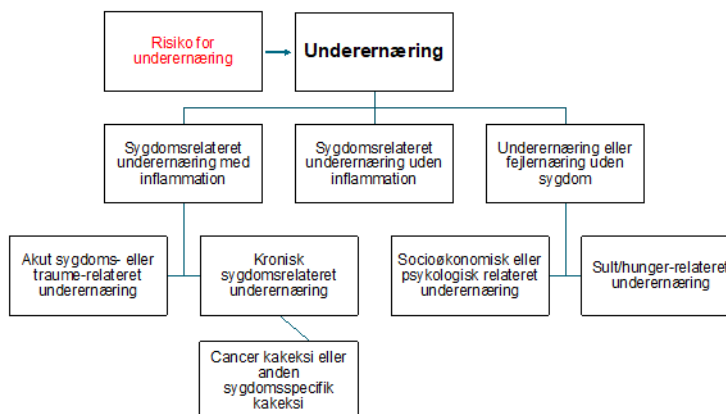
Risiko for underernæring

Underernæring

Sygdomsrelateret underernæring med inflammation

Sygdomsrelateret underernæring uden inflammation

Underernæring eller fejlernæring uden sygdom

Akut sygdoms- eller traume-relateret underernæring

Kronisk sygdomsrelateret underernæring

Socioøkonomisk eller psykologisk relateret underernæring

Sult/hunger-relateret underernæring

Cancer kakeksi eller anden sygdomsspecifik kakeksi